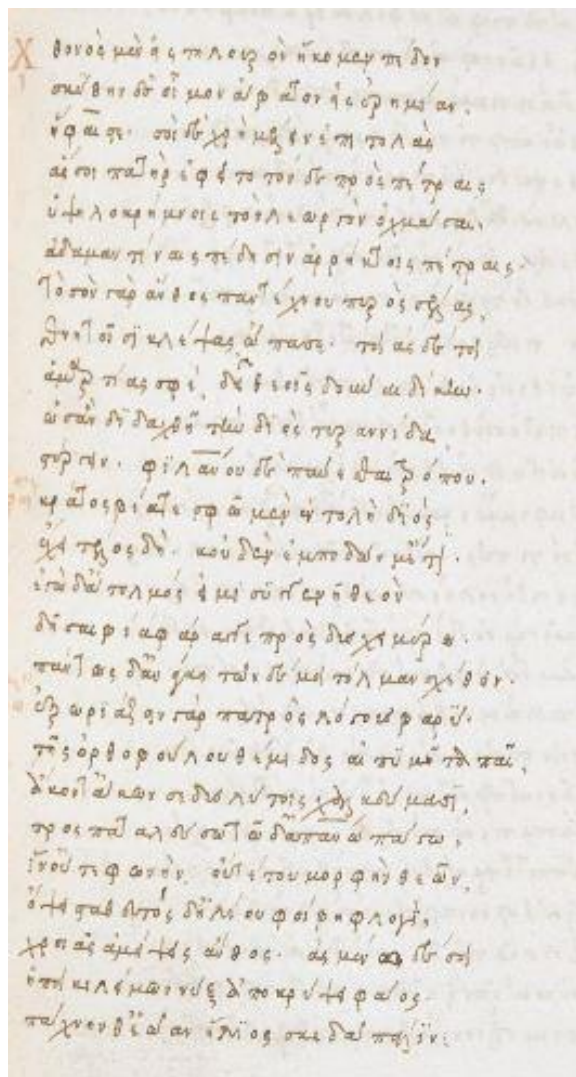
Χ θανὸς μὲν ἀεὶ πλείω οἱ ἤκομεν πάλιν
οὐ θανεῖν δεῖ μὲν ἀρ᾽ ἀθανάτοις ἡμῖν
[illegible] οὐδὲ χρὴ μὴ ἐν τῇ πόλει
αὐτοὶ παῖδες ἐφ᾽ ἑ τοῦ δὲ πρὸς τὴν πρᾶξιν
ὑπολειπομένοις τῶν λόγων τὸν ὄχλον
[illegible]
τὸ σὸν γὰρ αὖθις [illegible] πρὸς σὲ
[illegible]
ἀνδρὶ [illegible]
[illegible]
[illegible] φίλου δὲ παιδὸς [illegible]
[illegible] σοφῶν μὲν ἡ πόλις
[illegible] οὐδὲν ἐμποδὼν μὴ
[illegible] πλημμελὲς ἐστὶ σοὶ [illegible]
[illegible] πρὸς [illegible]
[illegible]
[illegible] γὰρ πατρὸς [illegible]
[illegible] αὐτοὺς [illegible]
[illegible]
πρὸς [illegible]
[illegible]
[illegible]
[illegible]
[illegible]
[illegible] οὐδ᾽ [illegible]